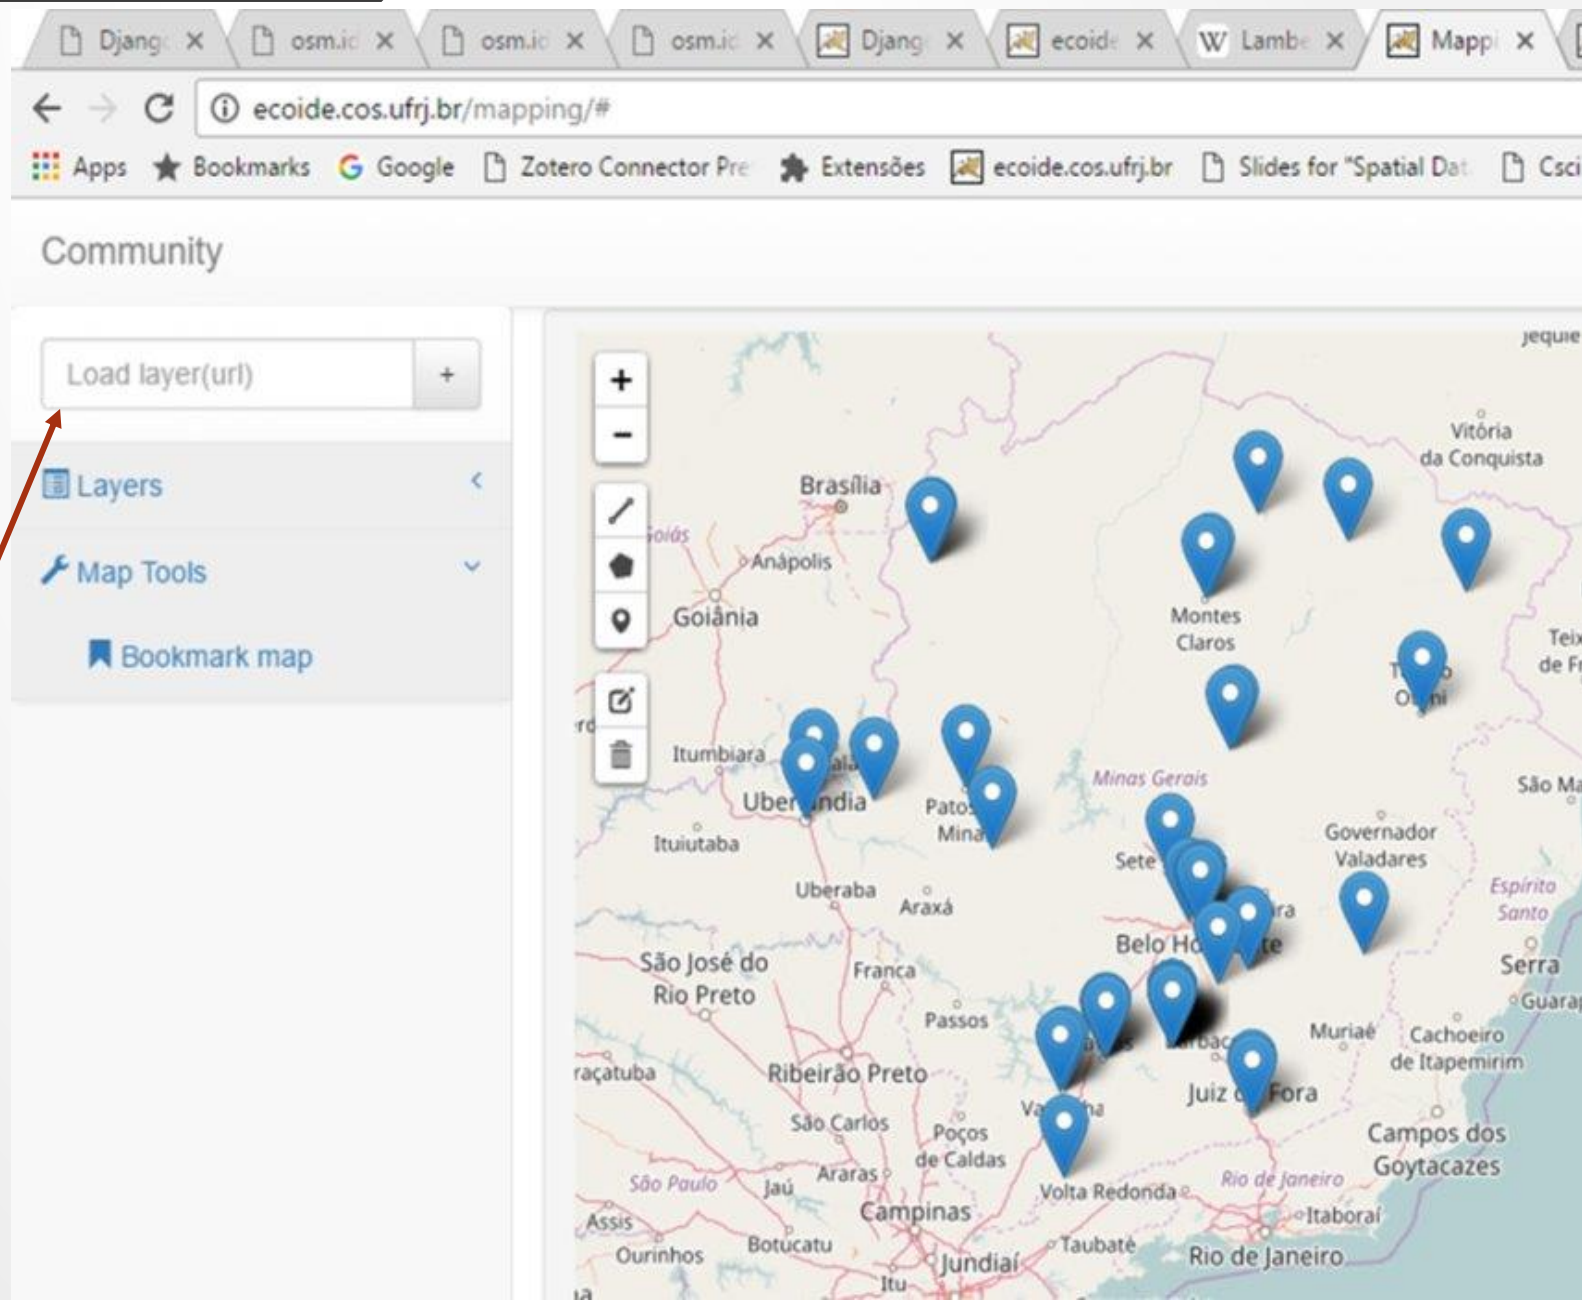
Djang × osm.ic × osm.ic × osm.ic × Djang × ecoide × Lambe × Mappi ×

ecoide.cos.ufrj.br/mapping/#

Apps Bookmarks Google Zotero Connector Pre Extensões ecoide.cos.ufrj.br Slides for "Spatial Dat Csci

Community

Load layer(url) +

Layers

Map Tools

Bookmark map

+
−

Jequie
Vitória da Conquista
Brasília
Goiás
Anápolis
Goiânia
Montes Claros
Teix de F
Itumbiara
Uberlândia
Patos de Minas
Minas Gerais
São Ma
Ituiutaba
Sete
Governador Valadares
Uberaba
Araxá
Espírito Santo
Belo Horizonte
São José do Rio Preto
Franca
Serra
Guarap
Passos
Muriaé
Cachoeiro de Itapemirim
Araçatuba
Ribeirão Preto
Juiz de Fora
São Carlos
Poços de Caldas
Varginha
Campos dos Goytacazes
São Paulo
Jaú
Araras
Rio de Janeiro
Volta Redonda
Assis
Campinas
Itaboraí
Ourinhos
Botucatu
Taubaté
Rio de Janeiro
Jundiaí
Itu